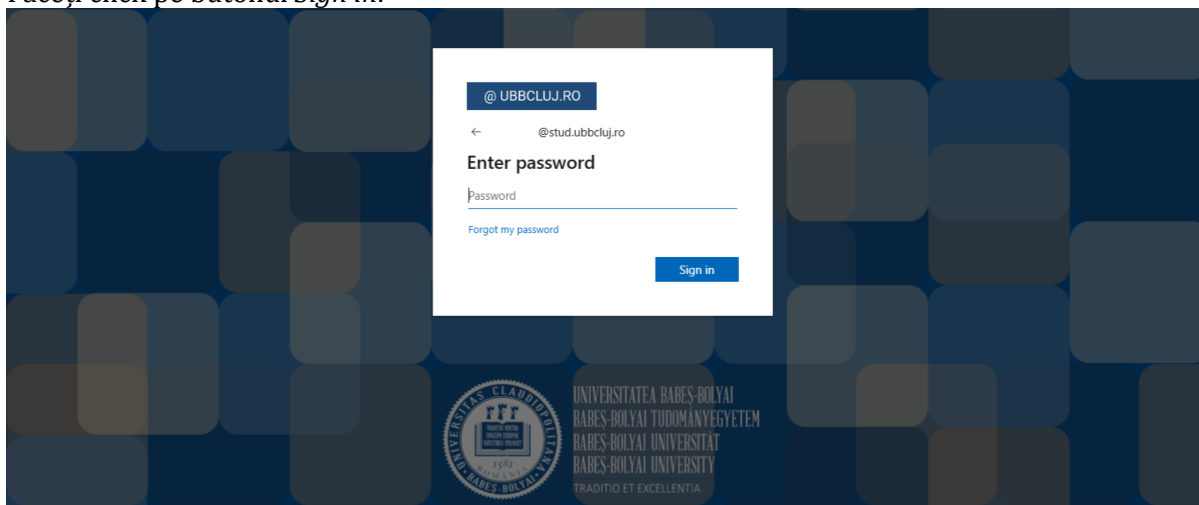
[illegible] click pe butonul *Sign in*.

@ UBBCLUJ.RO

← @stud.ubbcluj.ro

Enter password

Password

Forgot my password

Sign in

UNIVERSITAS CLAUDIOPOLITANA BABES-BOLYAI 1581 ROMANIA

UNIVERSITATEA BABEŞ-BOLYAI
BABEŞ-BOLYAI TUDOMÁNYEGYETEM
BABEŞ-BOLYAI UNIVERSITÄT
BABEŞ-BOLYAI UNIVERSITY
TRADITIO ET EXCELLENTIA